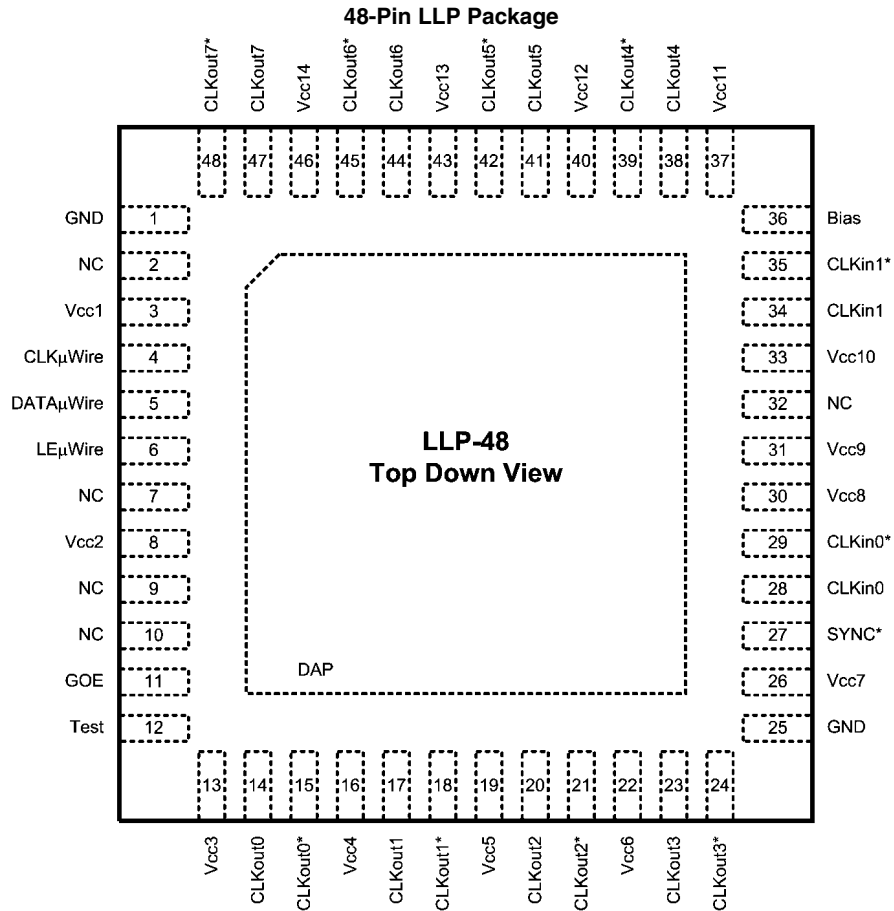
48-Pin LLP Package

CLKout7* CLKout7 Vcc14 CLKout6* CLKout6 Vcc13 CLKout5* CLKout5 Vcc12 CLKout4* CLKout4 Vcc11

48 47 46 45 44 43 42 41 40 39 38 37

GND 1
NC 2
Vcc1 3
CLKμWire 4
DATAμWire 5
LEμWire 6
NC 7
Vcc2 8
NC 9
NC 10
GOE 11
Test 12

LLP-48
Top Down View

DAP

36 Bias
35 CLKin1*
34 CLKin1
33 Vcc10
32 NC
31 Vcc9
30 Vcc8
29 CLKin0*
28 CLKin0
27 SYNC*
26 Vcc7
25 GND

13 14 15 16 17 18 19 20 21 22 23 24

Vcc3 CLKout0 CLKout0* Vcc4 CLKout1 CLKout1* Vcc5 CLKout2 CLKout2* Vcc6 CLKout3 CLKout3*